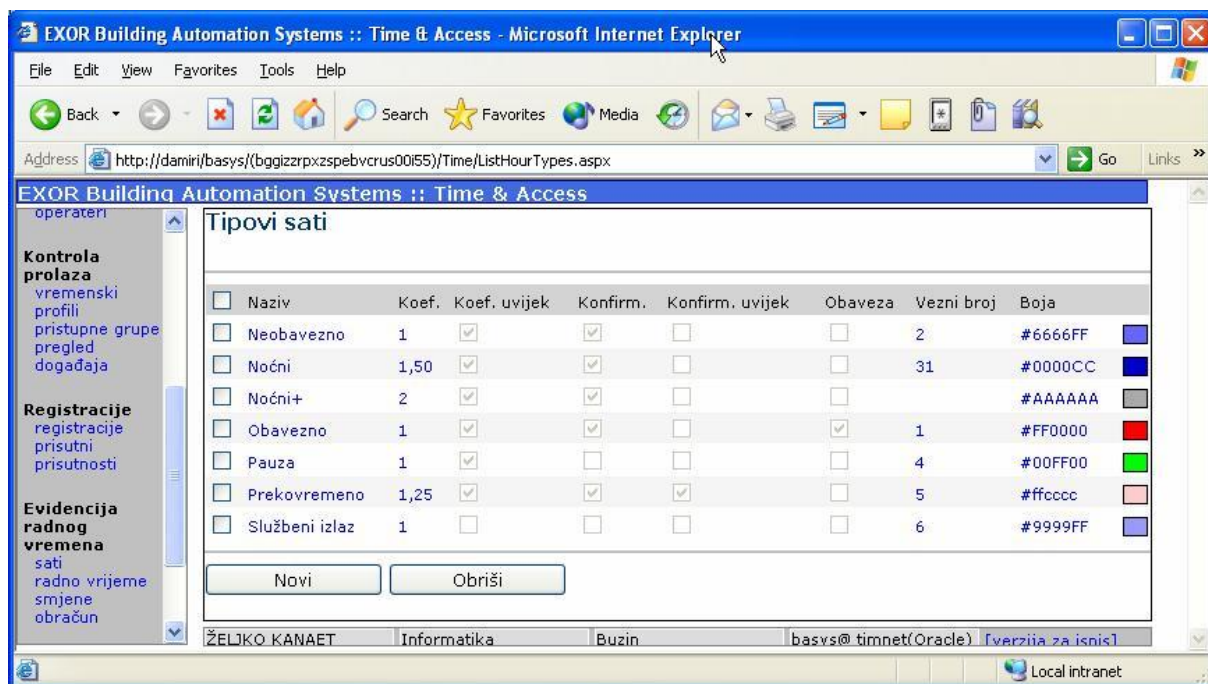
EXOR Building Automation Systems :: Time & Access - Microsoft Internet Explorer

File Edit View Favorites Tools Help

Back Search Favorites Media

Address http://damiri/basys/(bggizzrpxzspebvcrus00i55)/Time/ListHourTypes.aspx Go Links

EXOR Building Automation Systems :: Time & Access

operateri

Kontrola prolaza
vremenski profili
pristupne grupe
pregled događaja

Registracije
registracije
prisutni
prisutnosti

Evidencija radnog vremena
sati
radno vrijeme
smjene
obračun

Tipovi sati

| Naziv | Koef. | Koef. uvijek | Konfirm. | Konfirm. uvijek | Obaveza | Vezni broj | Boja |
|---|---|---|---|---|---|---|---|
| Neobavezno | 1 | | | | | 2 | #6666FF |
| Noćni | 1,50 | | | | | 31 | #0000CC |
| Noćni+ | 2 | | | | | | #AAAAAA |
| Obavezno | 1 | | | | | 1 | #FF0000 |
| Pauza | 1 | | | | | 4 | #00FF00 |
| Prekovremeno | 1,25 | | | | | 5 | #ffcccc |
| Službeni izlaz | 1 | | | | | 6 | #9999FF |

Novi Obriši

ŽELJKO KANAET Informatika Buzin basys@ timnet(Oracle) [verzija za ispis]

Local intranet